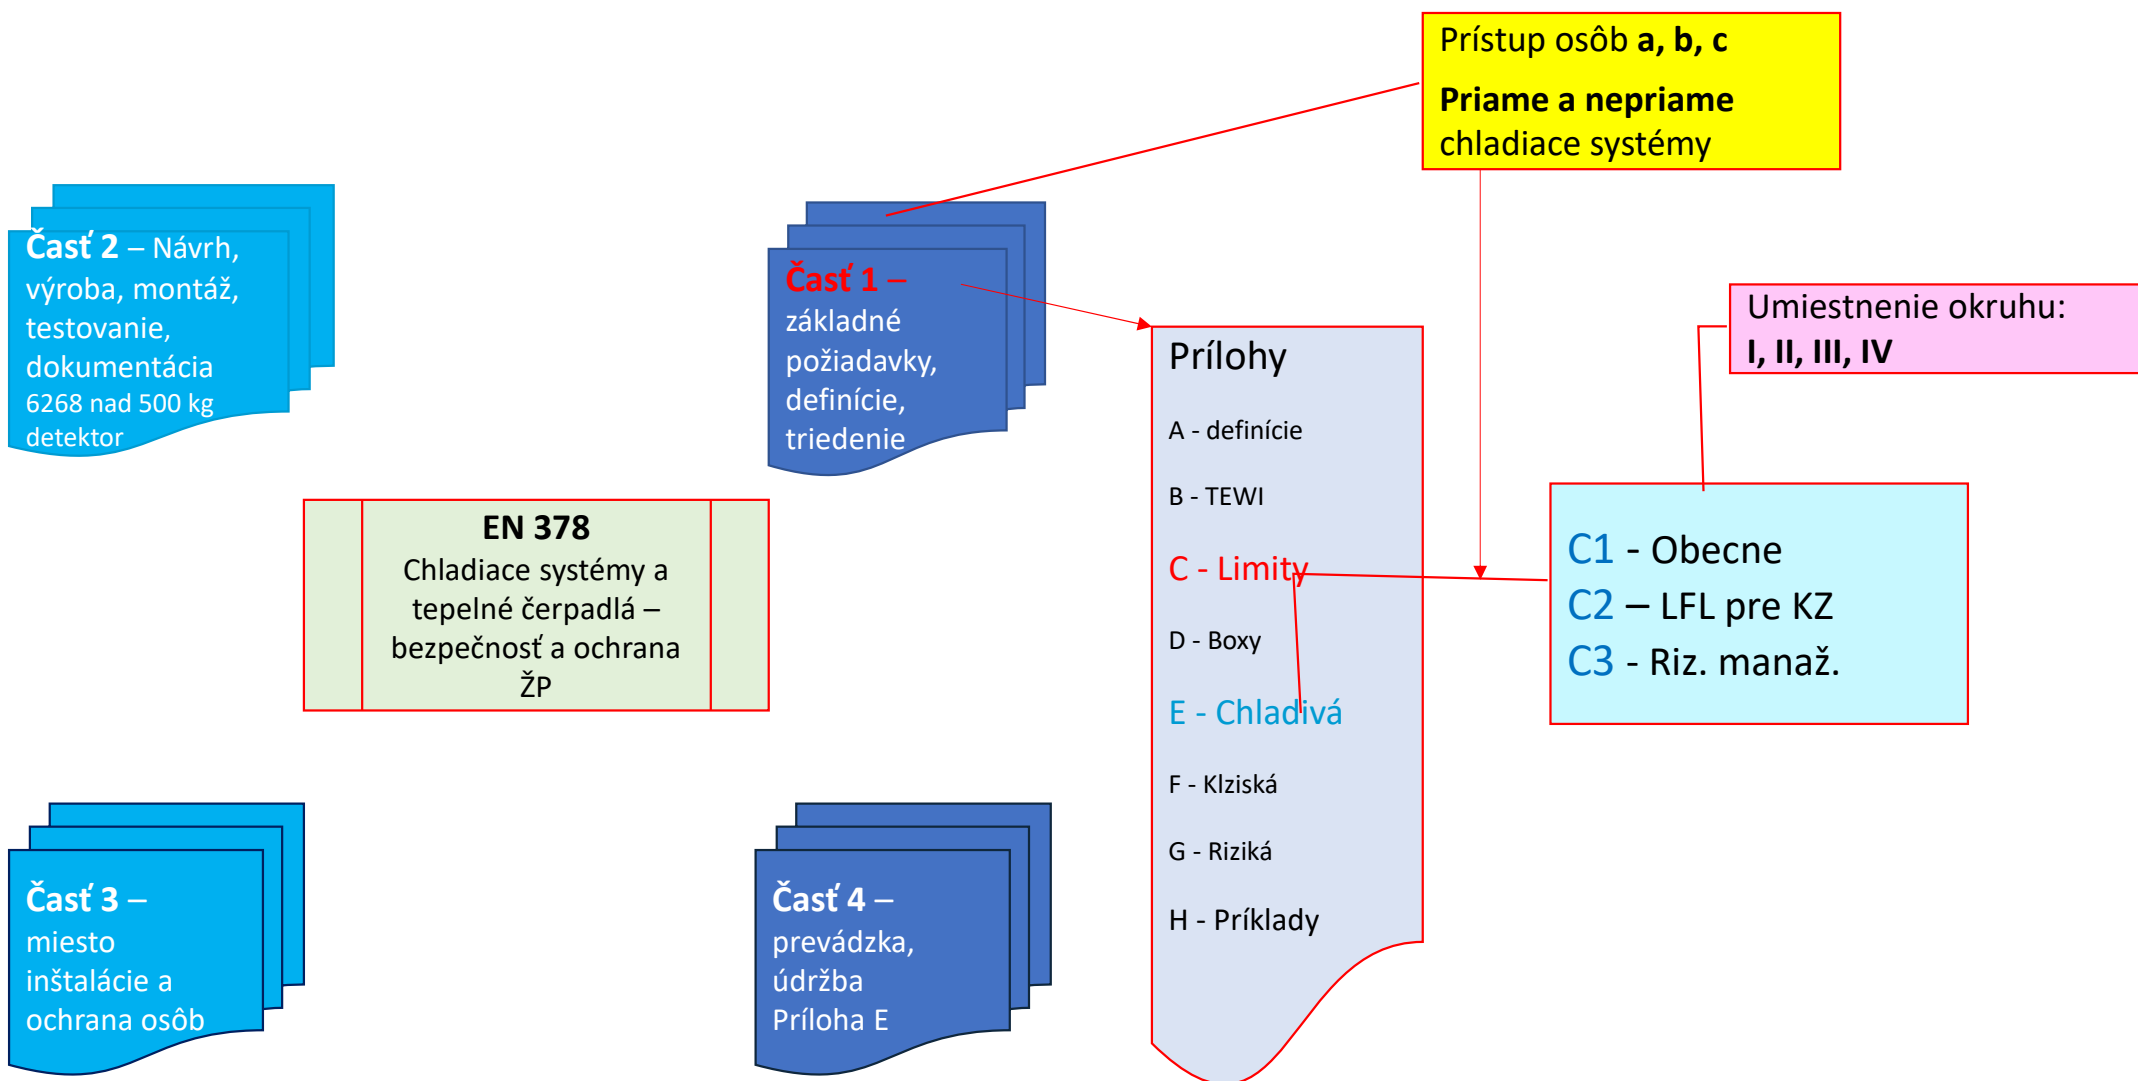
Prístup osôb **a, b, c**

**Priame a nepriame** chladiace systémy

Časť 2 – Návrh, výroba, montáž, testovanie, dokumentácia
6268 nad 500 kg detektor

Časť 1 – základné požiadavky, definície, triedenie

Umiestnenie okruhu:
I, II, III, IV

Prílohy

A - definície

B - TEWI

C - Limity

D - Boxy

E - Chladivá

F - Klziská

G - Riziká

H - Príklady

EN 378
Chladiace systémy a tepelné čerpadlá – bezpečnosť a ochrana ŽP

C1 - Obecne
C2 – LFL pre KZ
C3 - Riz. manaž.

Časť 3 – miesto inštalácie a ochrana osôb

Časť 4 – prevádzka, údržba
Príloha E